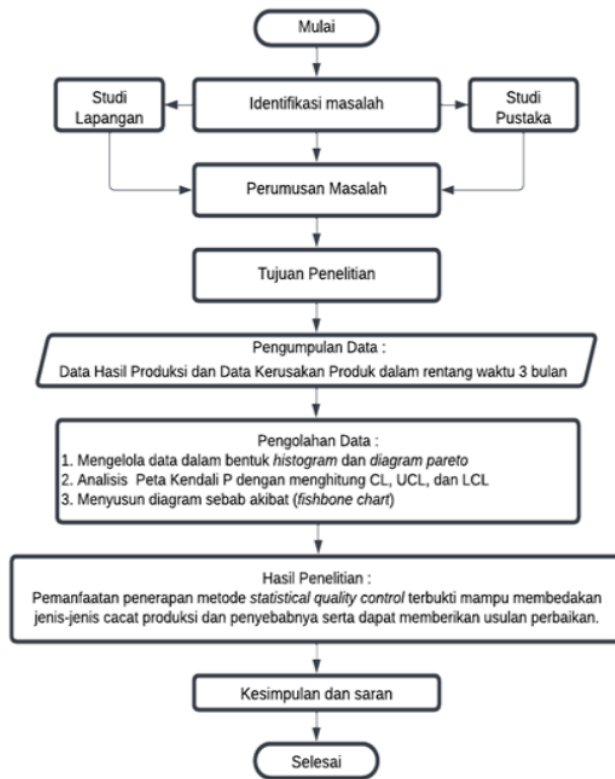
Mulai

Studi Lapangan

Identifikasi masalah

Studi Pustaka

Perumusan Masalah

Tujuan Penelitian

Pengumpulan Data :
Data Hasil Produksi dan Data Kerusakan Produk dalam rentang waktu 3 bulan

Pengolahan Data :
1. Mengelola data dalam bentuk *histogram* dan *diagram pareto*
2. Analisis Peta Kendali P dengan menghitung CL, UCL, dan LCL
3. Menyusun diagram sebab akibat (*fishbone chart*)

Hasil Penelitian :
Pemanfaatan penerapan metode *statistical quality control* terbukti mampu membedakan jenis-jenis cacat produksi dan penyebabnya serta dapat memberikan usulan perbaikan.

Kesimpulan dan saran

Selesai